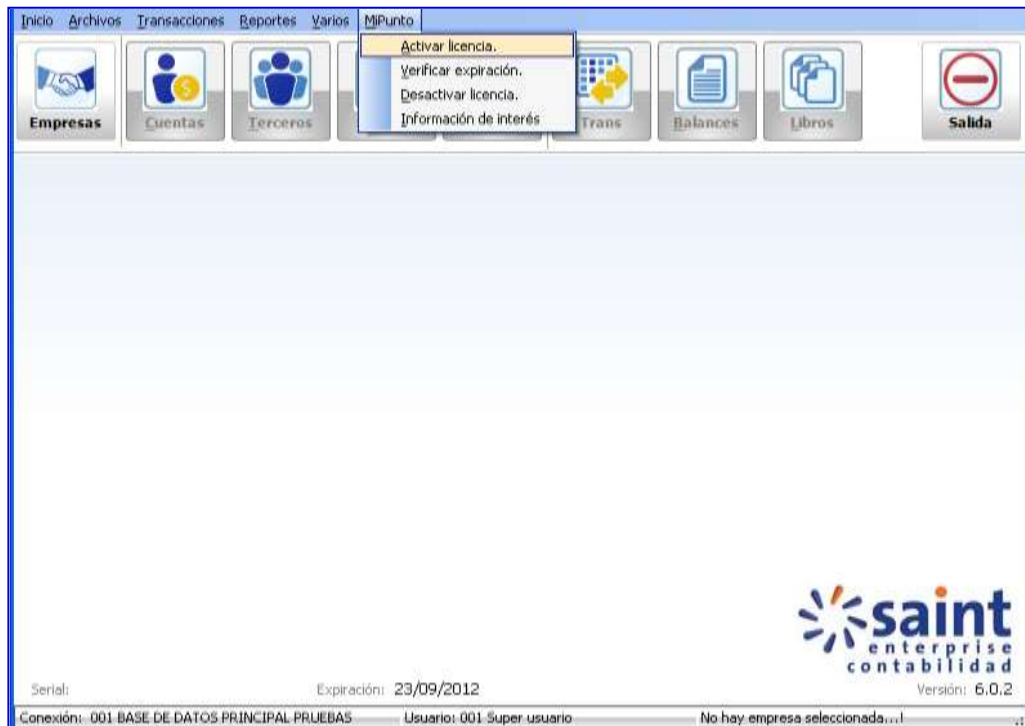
Inicio Archivos Transacciones Reportes Varios MiPunto

Activar licencia.
Verificar expiración.
Desactivar licencia.
Información de interés

Empresas Cuentas Terceros Trans Balances Libros Salida

saint enterprise contabilidad

Serial: Expiración: 23/09/2012 Versión: 6.0.2

Conexión: 001 BASE DE DATOS PRINCIPAL PRUEBAS Usuario: 001 Super usuario No hay empresa seleccionada...!